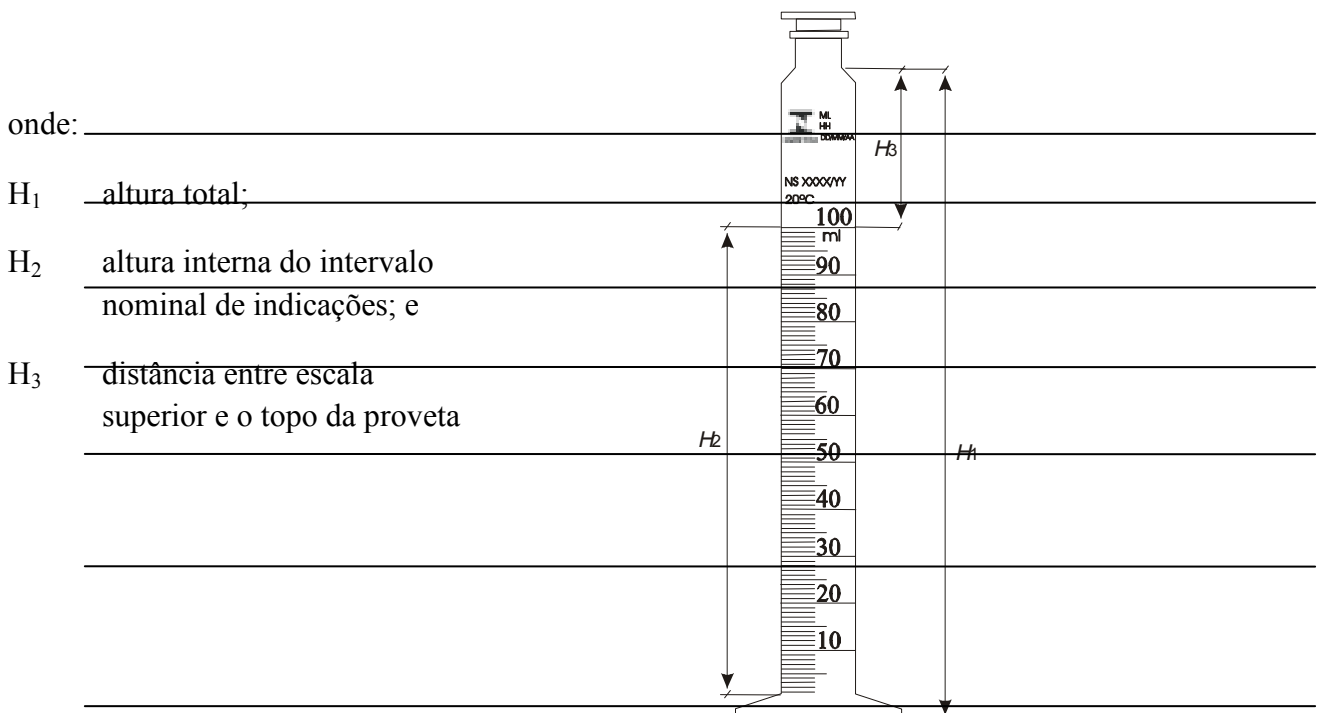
onde:

$H_1$ altura total;

$H_2$ altura interna do intervalo nominal de indicações; e

$H_3$ distância entre escala superior e o topo da proveta

ML
HH
DD/MM/AA

NS XXXX/YY
20ºC

$H_3$

100
ml
90
80
70
60
50
40
30
20
10

$H_2$

$H_1$